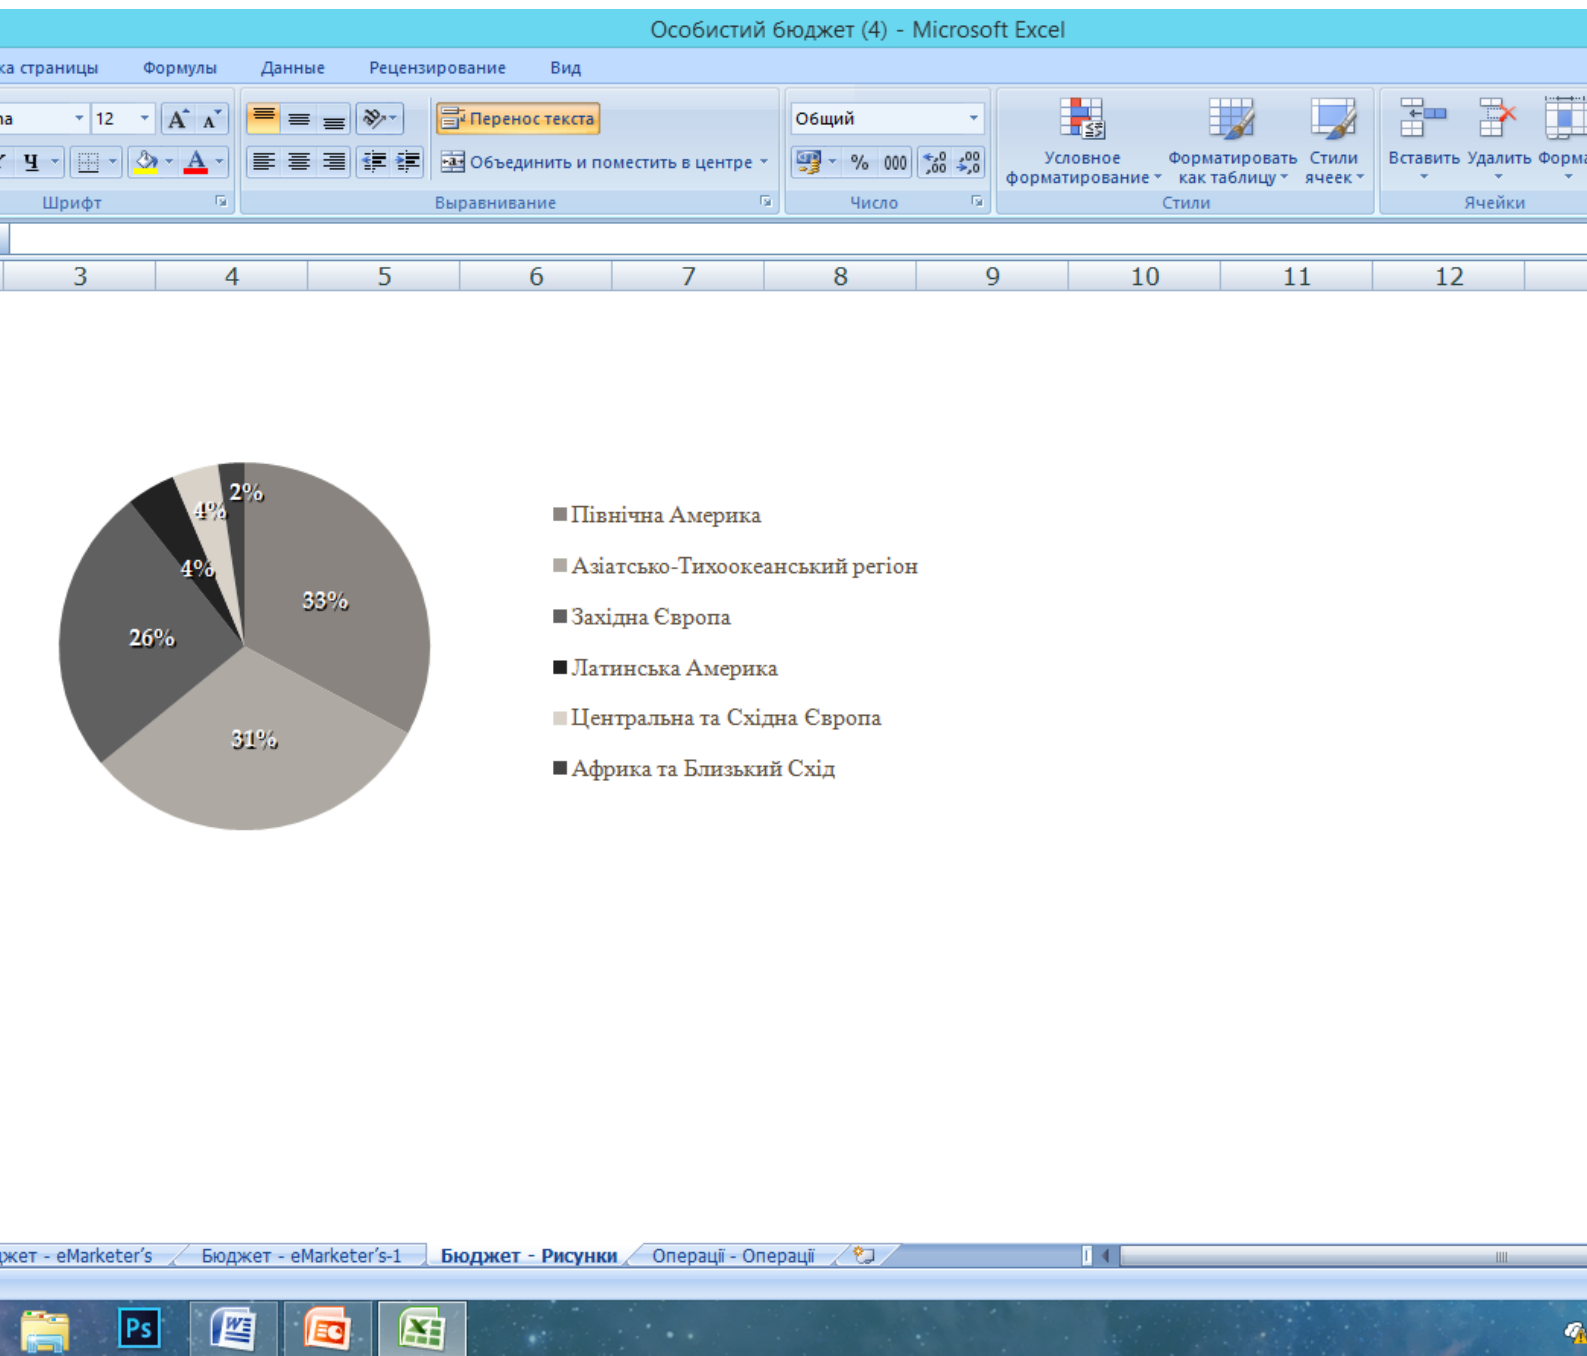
Особистий бюджет (4) - Microsoft Excel

ка страницы Формулы Данные Рецензирование Вид

на 12 A A Перенос текста Общий

Ч Объединить и поместить в центре % 000 ,00 ,0

Шрифт Выравнивание Число

Условное форматирование Форматировать как таблицу Стили ячеек

Стили

Вставить Удалить Форма

Ячейки

3 4 5 6 7 8 9 10 11 12

2%
4%
4%
33%
26%
31%

Північна Америка
Азіатсько-Тихоокеанський регіон
Західна Європа
Латинська Америка
Центральна та Східна Європа
Африка та Близький Схід

жет - eMarketer's Бюджет - eMarketer's-1 Бюджет - Рисунки Операції - Операції

Ps